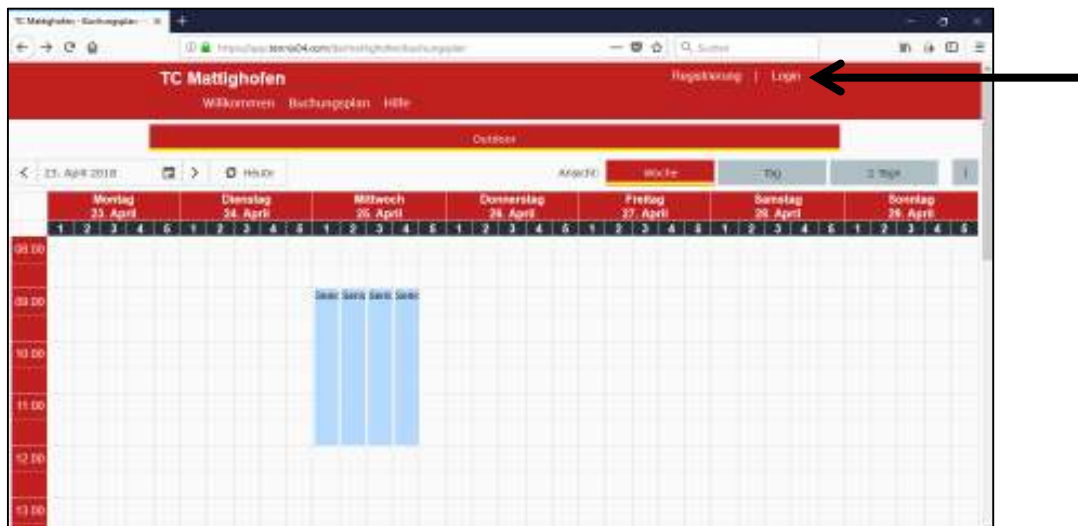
TC Mattighofen - Buchungsplan

https://app.tennis04.com/de/mattighofen/buchungsplan

Suchen

TC Mattighofen

Willkommen Buchungsplan Hilfe

Registrierung | Login

Outdoor

23. April 2018

Heute

Ansicht: Woche Tag 3 Tage

| Montag 23. April | Dienstag 24. April | Mittwoch 25. April | Donnerstag 26. April | Freitag 27. April | Samstag 28. April | Sonntag 29. April |
|---|---|---|---|---|---|---|
| 1 2 3 4 5 | 1 2 3 4 5 | 1 2 3 4 5 | 1 2 3 4 5 | 1 2 3 4 5 | 1 2 3 4 5 | 1 2 3 4 5 |

08:00

09:00

Senio Senio Senio Senio

10:00

11:00

12:00

13:00